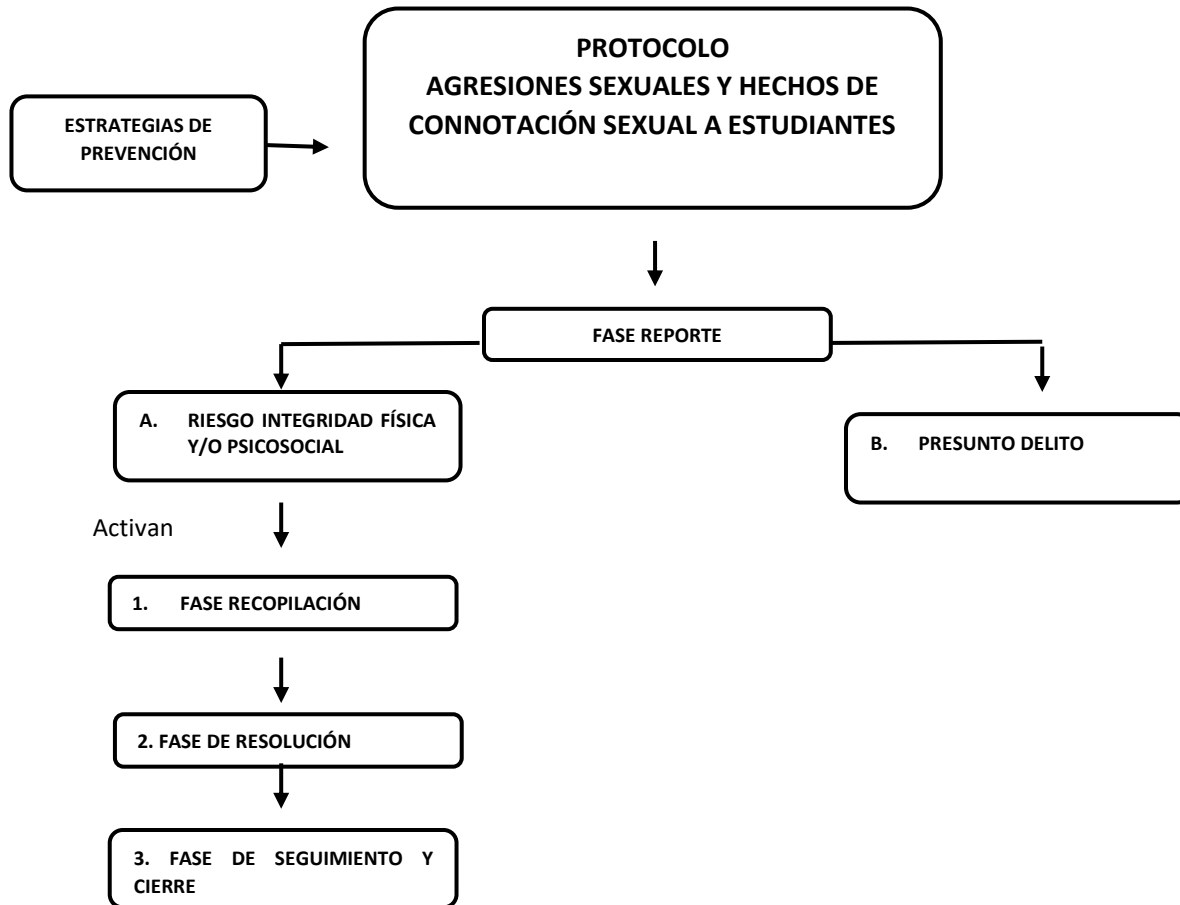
ESTRATEGIAS DE PREVENCIÓN

PROTOCOLO
AGRESIONES SEXUALES Y HECHOS DE CONNOTACIÓN SEXUAL A ESTUDIANTES

FASE REPORTE

A. RIESGO INTEGRIDAD FÍSICA Y/O PSICOSOCIAL

B. PRESUNTO DELITO

Activan

1. FASE RECOPILACIÓN

2. FASE DE RESOLUCIÓN

3. FASE DE SEGUIMIENTO Y CIERRE